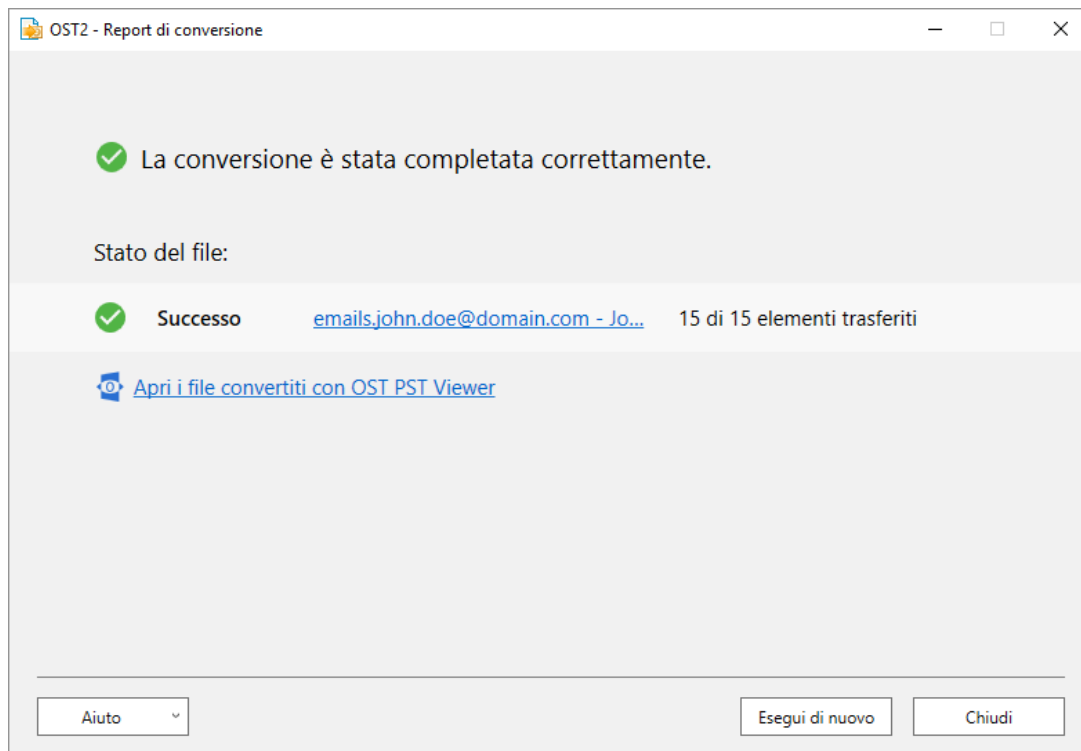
OST2 - Report di conversione

La conversione è stata completata correttamente.

Stato del file:

Successo emails.john.doe@domain.com - Jo... 15 di 15 elementi trasferiti

Apri i file convertiti con OST PST Viewer

Aiuto

Esegui di nuovo

Chiudi